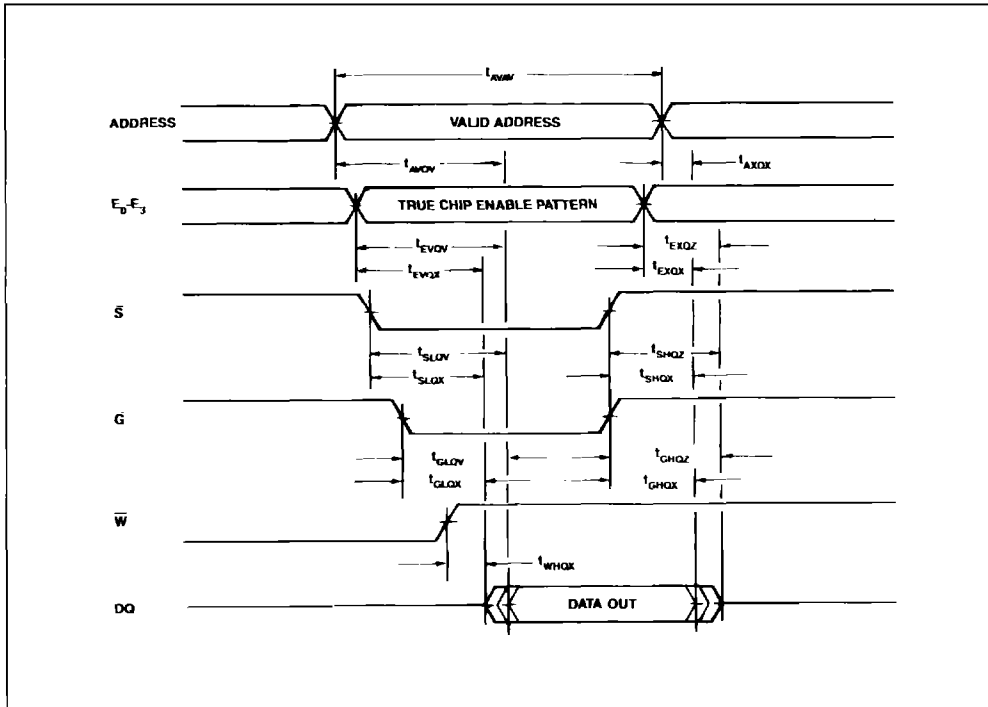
$t_{AVAV}$

ADDRESS

VALID ADDRESS

$t_{AVQV}$

$t_{AXQX}$

$E_0$-$E_3$

TRUE CHIP ENABLE PATTERN

$t_{EVQV}$

$t_{EXQZ}$

$t_{EVQX}$

$t_{EXQX}$

$\bar{S}$

$t_{SLQV}$

$t_{SHQZ}$

$t_{SLQX}$

$t_{SHQX}$

$\bar{G}$

$t_{GLQV}$

$t_{GHQZ}$

$t_{GLQX}$

$t_{GHQX}$

$\bar{W}$

$t_{WHQX}$

DQ

DATA OUT